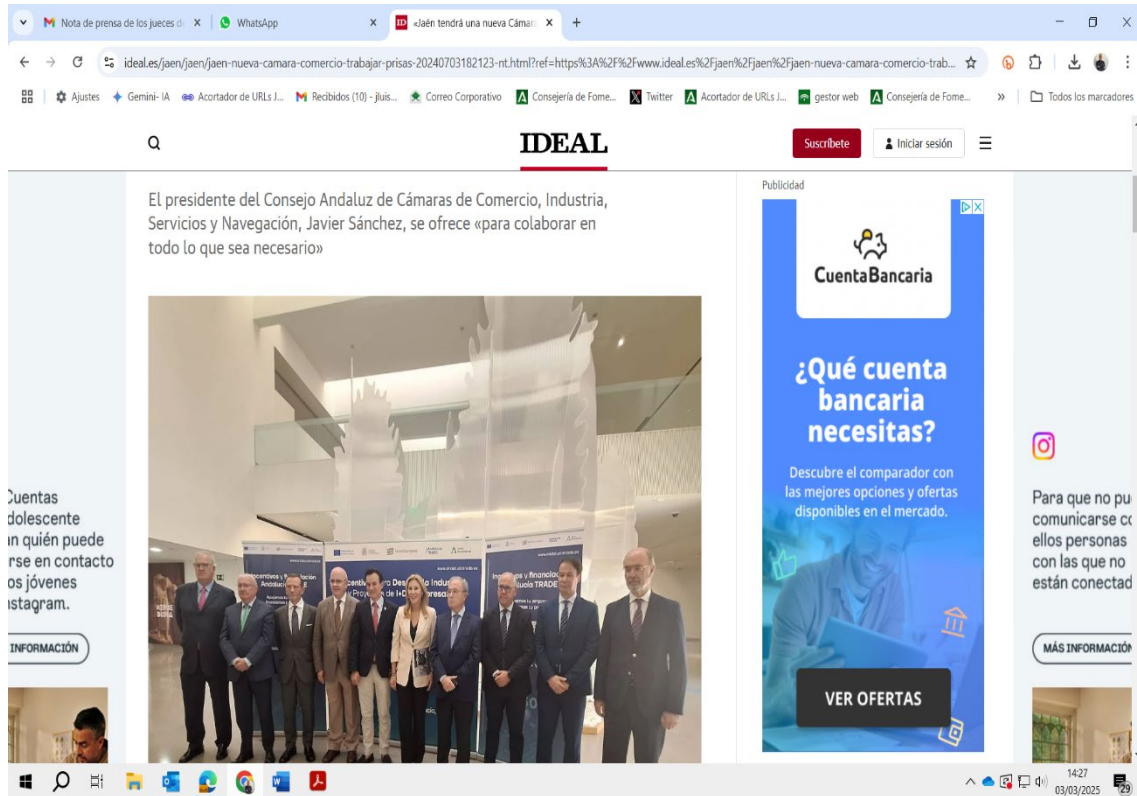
Nota de prensa de los jueces d ×
WhatsApp ×
«Jaén tendrá una nueva Cámar ×
+

ideal.es/jaen/jaen/jaen-nueva-camara-comercio-trabajar-prisas-20240703182123-nt.html?ref=https%3A%2F%2Fwww.ideal.es%2Fjaen%2Fjaen%2Fjaen-nueva-camara-comercio-trab...

Ajustes · Gemini- IA · Acortador de URLs J... · Recibidos (10) - jluis... · Correo Corporativo · Consejería de Fome... · Twitter · Acortador de URLs J... · gestor web · Consejería de Fome... · » · Todos los marcadores

IDEAL

Suscríbete
Iniciar sesión

El presidente del Consejo Andaluz de Cámaras de Comercio, Industria, Servicios y Navegación, Javier Sánchez, se ofrece «para colaborar en todo lo que sea necesario»

Publicidad

CuentaBancaria

¿Qué cuenta bancaria necesitas?

Descubre el comparador con las mejores opciones y ofertas disponibles en el mercado.

VER OFERTAS

Cuentas
dolescente
n quién puede
rse en contacto
os jóvenes
stagram.

INFORMACIÓN

Para que no pu
comunicarse co
ellos personas
con las que no
están conectad

MÁS INFORMACIÓN

14:27
03/03/2025